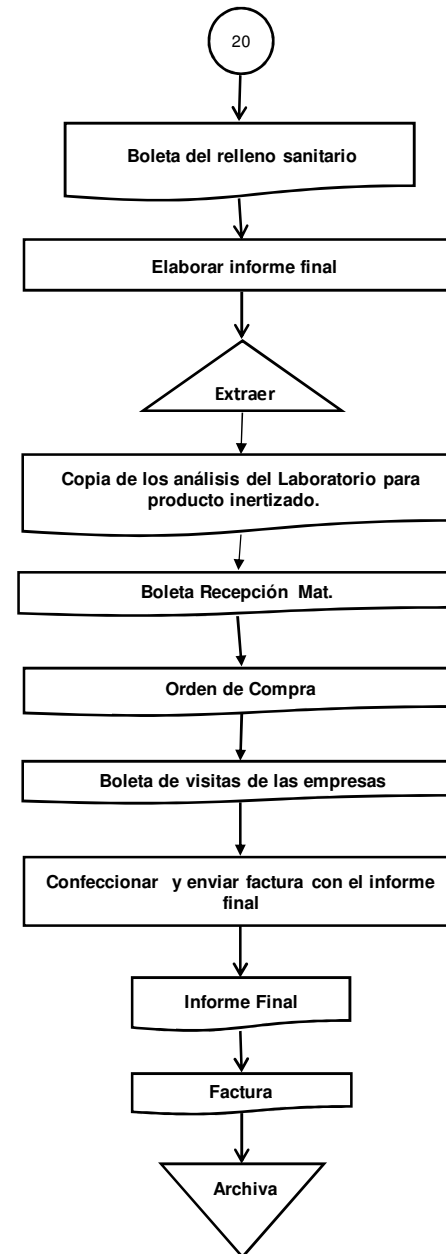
20

Boleta del relleno sanitario

Elaborar informe final

Extraer

Copia de los análisis del Laboratorio para producto inertizado.

Boleta Recepción Mat.

Orden de Compra

Boleta de visitas de las empresas

Confeccionar y enviar factura con el informe final

Informe Final

Factura

Archiva